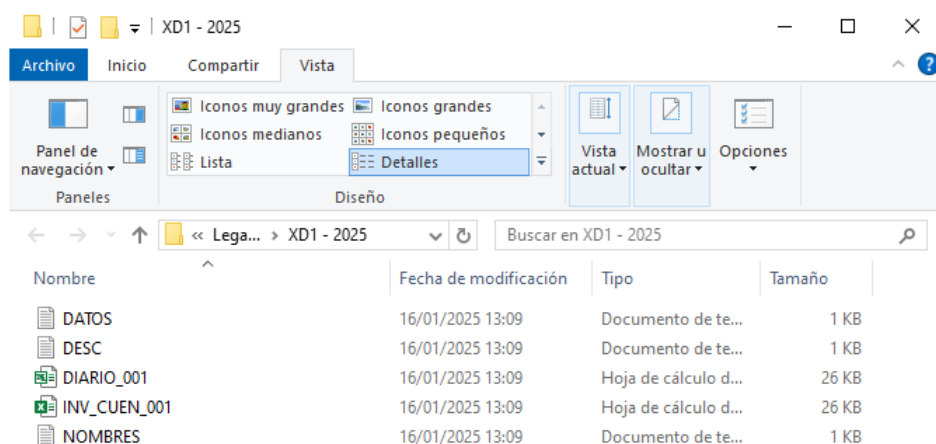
XD1 - 2025

Archivo | Inicio | Compartir | Vista

Panel de navegación
Paneles

Iconos muy grandes | Iconos grandes
Iconos medianos | Iconos pequeños
Lista | Detalles
Diseño

Vista actual | Mostrar u ocultar | Opciones

« Lega... › XD1 - 2025

Buscar en XD1 - 2025

| Nombre | Fecha de modificación | Tipo | Tamaño |
|---|---|---|---|
| DATOS | 16/01/2025 13:09 | Documento de te... | 1 KB |
| DESC | 16/01/2025 13:09 | Documento de te... | 1 KB |
| DIARIO_001 | 16/01/2025 13:09 | Hoja de cálculo d... | 26 KB |
| INV_CUEN_001 | 16/01/2025 13:09 | Hoja de cálculo d... | 26 KB |
| NOMBRES | 16/01/2025 13:09 | Documento de te... | 1 KB |